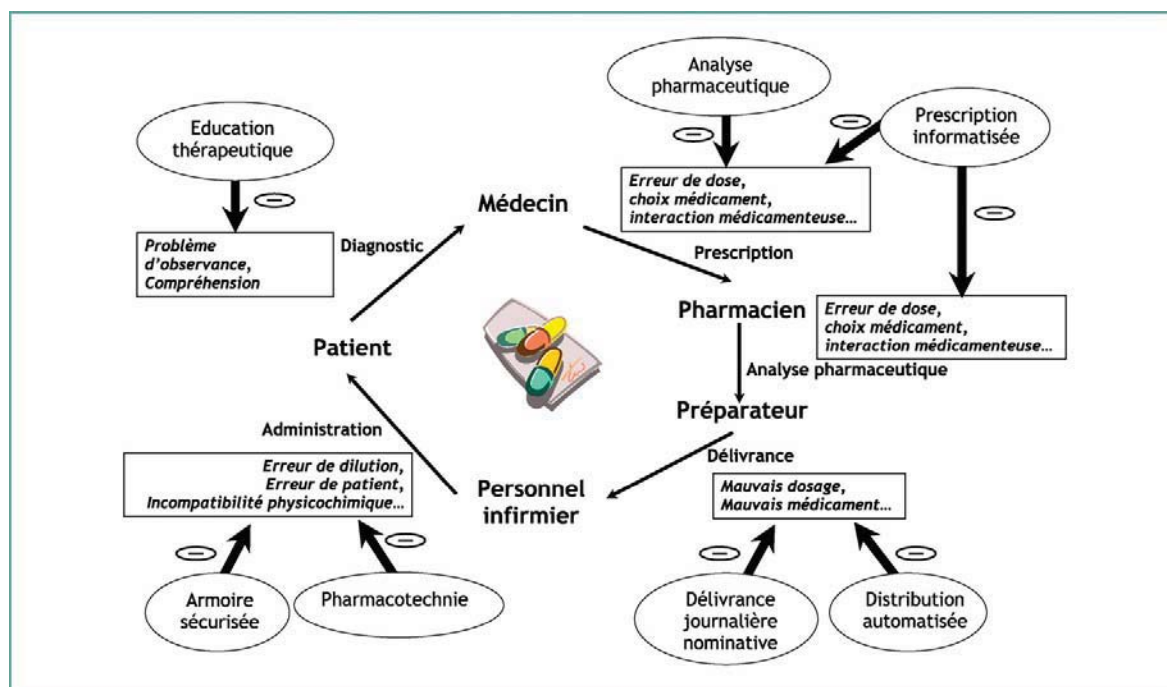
Analyse pharmaceutique

Prescription informatisée

Education thérapeutique

Erreur de dose, choix médicament, interaction médicamenteuse…

Médecin

Problème d'observance, Compréhension

Diagnostic

Prescription

Pharmacien

Erreur de dose, choix médicament, interaction médicamenteuse…

Patient

Analyse pharmaceutique

Préparateur

Administration

Délivrance

Erreur de dilution, Erreur de patient, Incompatibilité physicochimique…

Personnel infirmier

Mauvais dosage, Mauvais médicament…

Armoire sécurisée

Pharmacotechnie

Délivrance journalière nominative

Distribution automatisée